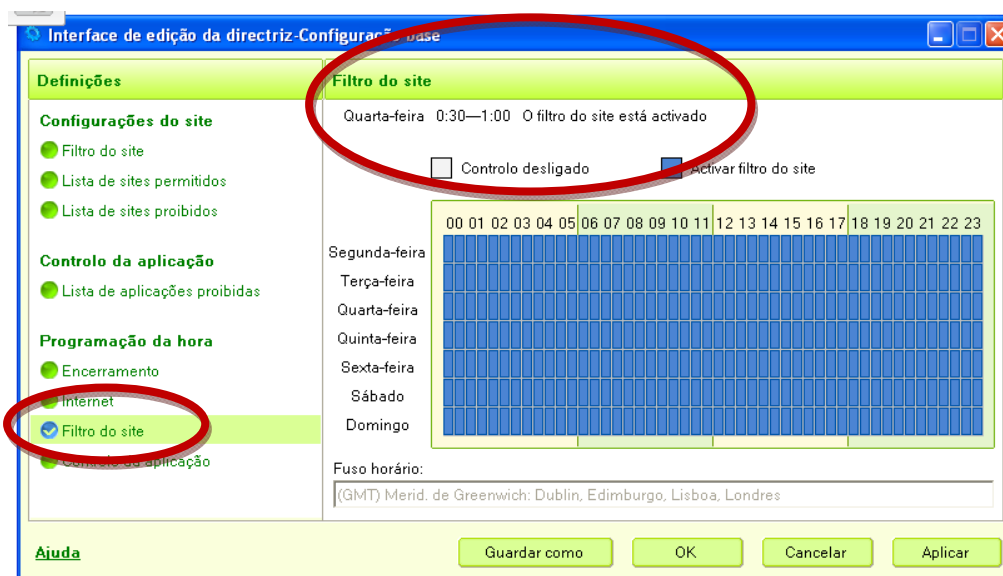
Interface de edição da directriz-Configuração base

Definições

Configurações do site
Filtro do site
Lista de sites permitidos
Lista de sites proibidos

Controlo da aplicação
Lista de aplicações proibidas

Programação da hora
Encerramento
Internet
Filtro do site
Controlo da aplicação

Filtro do site

Quarta-feira 0:30—1:00 O filtro do site está activado

Controlo desligado
Activar filtro do site

00 01 02 03 04 05 06 07 08 09 10 11 12 13 14 15 16 17 18 19 20 21 22 23

Segunda-feira
Terça-feira
Quarta-feira
Quinta-feira
Sexta-feira
Sábado
Domingo

Fuso horário:
(GMT) Merid. de Greenwich: Dublin, Edimburgo, Lisboa, Londres

Ajuda
Guardar como
OK
Cancelar
Aplicar